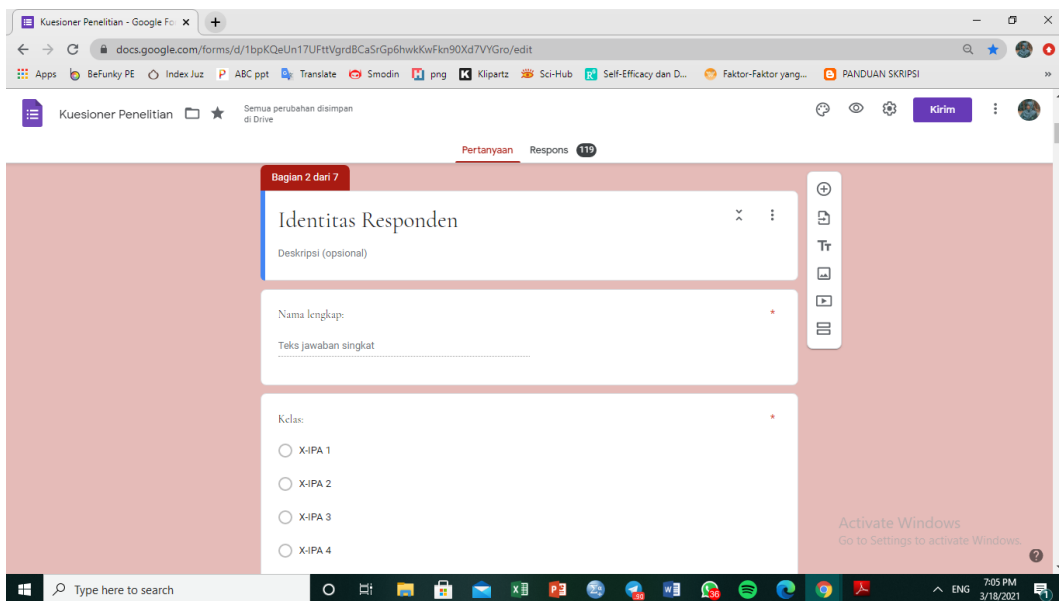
Kuesioner Penelitian - Google Fo ×

docs.google.com/forms/d/1bpKQeUn17UFttVgrdBCaSrGp6hwkKwFkn90Xd7VYGro/edit

Apps BeFunky PE Index Juz ABC ppt Translate Smodin png Klipartz Sci-Hub Self-Efficacy dan D... Faktor-Faktor yang... PANDUAN SKRIPSI

Kuesioner Penelitian

Semua perubahan disimpan di Drive

Kirim

Pertanyaan Respons 119

Bagian 2 dari 7

Identitas Responden

Deskripsi (opsional)

Nama lengkap: *

Teks jawaban singkat

Kelas: *

X-IPA 1

X-IPA 2

X-IPA 3

X-IPA 4

Activate Windows
Go to Settings to activate Windows.

Type here to search

ENG 7:05 PM 3/18/2021